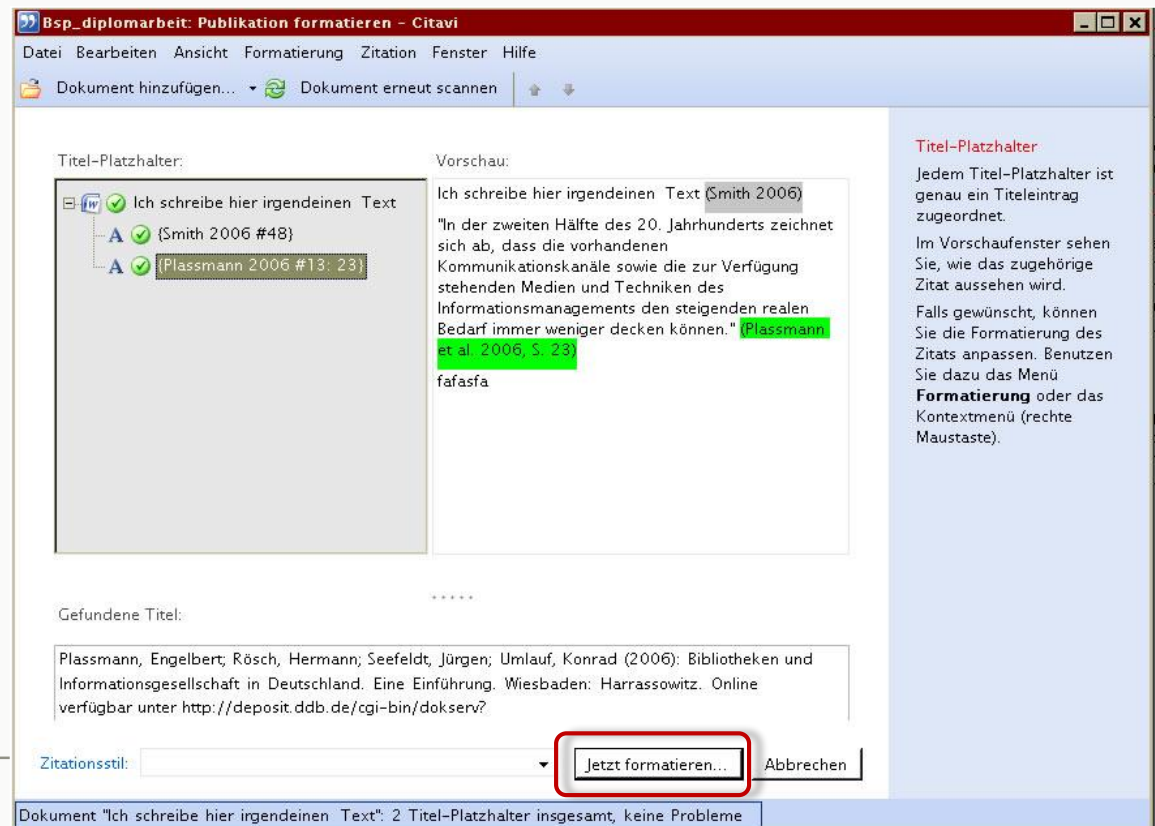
Bsp_diplomarbeit: Publikation formatieren - Citavi

Datei Bearbeiten Ansicht Formatierung Zitation Fenster Hilfe

Dokument hinzufügen... Dokument erneut scannen

Titel-Platzhalter:

Ich schreibe hier irgendeinen Text
{Smith 2006 #48}
{Plassmann 2006 #13: 23}

Vorschau:

Ich schreibe hier irgendeinen Text (Smith 2006)

"In der zweiten Hälfte des 20. Jahrhunderts zeichnet sich ab, dass die vorhandenen Kommunikationskanäle sowie die zur Verfügung stehenden Medien und Techniken des Informationsmanagements den steigenden realen Bedarf immer weniger decken können." (Plassmann et al. 2006, S. 23)

fafasfa

Titel-Platzhalter

Jedem Titel-Platzhalter ist genau ein Titeleintrag zugeordnet.

Im Vorschaufenster sehen Sie, wie das zugehörige Zitat aussehen wird.

Falls gewünscht, können Sie die Formatierung des Zitats anpassen. Benutzen Sie dazu das Menü **Formatierung** oder das Kontextmenü (rechte Maustaste).

Gefundene Titel:

Plassmann, Engelbert; Rösch, Hermann; Seefeldt, Jürgen; Umlauf, Konrad (2006): Bibliotheken und Informationsgesellschaft in Deutschland. Eine Einführung. Wiesbaden: Harrassowitz. Online verfügbar unter http://deposit.ddb.de/cgi-bin/dokserv?

Zitationsstil:

Jetzt formatieren...

Abbrechen

Dokument "Ich schreibe hier irgendeinen Text": 2 Titel-Platzhalter insgesamt, keine Probleme